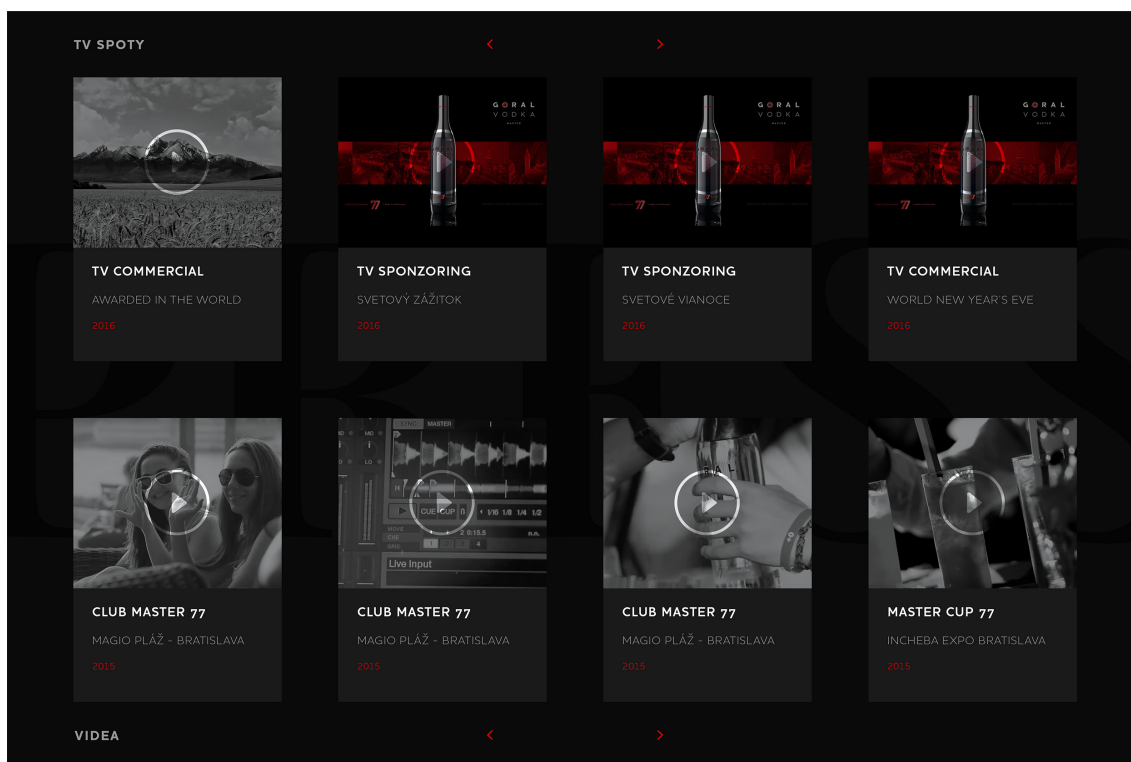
TV SPOTY

‹ ›

TV COMMERCIAL
AWARDED IN THE WORLD
2016

GORAL
VODKA

TV SPONZORING
SVETOVÝ ZÁŽITOK
2016

GORAL
VODKA

TV SPONZORING
SVETOVÉ VIANOCE
2016

GORAL
VODKA

TV COMMERCIAL
WORLD NEW YEAR´S EVE
2016

CLUB MASTER 77
MAGIO PLÁŽ - BRATISLAVA
2015

SYNC MASTER
CUE CUP
1/16 1/8 1/4 1/2
Live Input

CLUB MASTER 77
MAGIO PLÁŽ - BRATISLAVA
2015

CLUB MASTER 77
MAGIO PLÁŽ - BRATISLAVA
2015

MASTER CUP 77
INCHEBA EXPO BRATISLAVA
2015

VIDEA

‹ ›